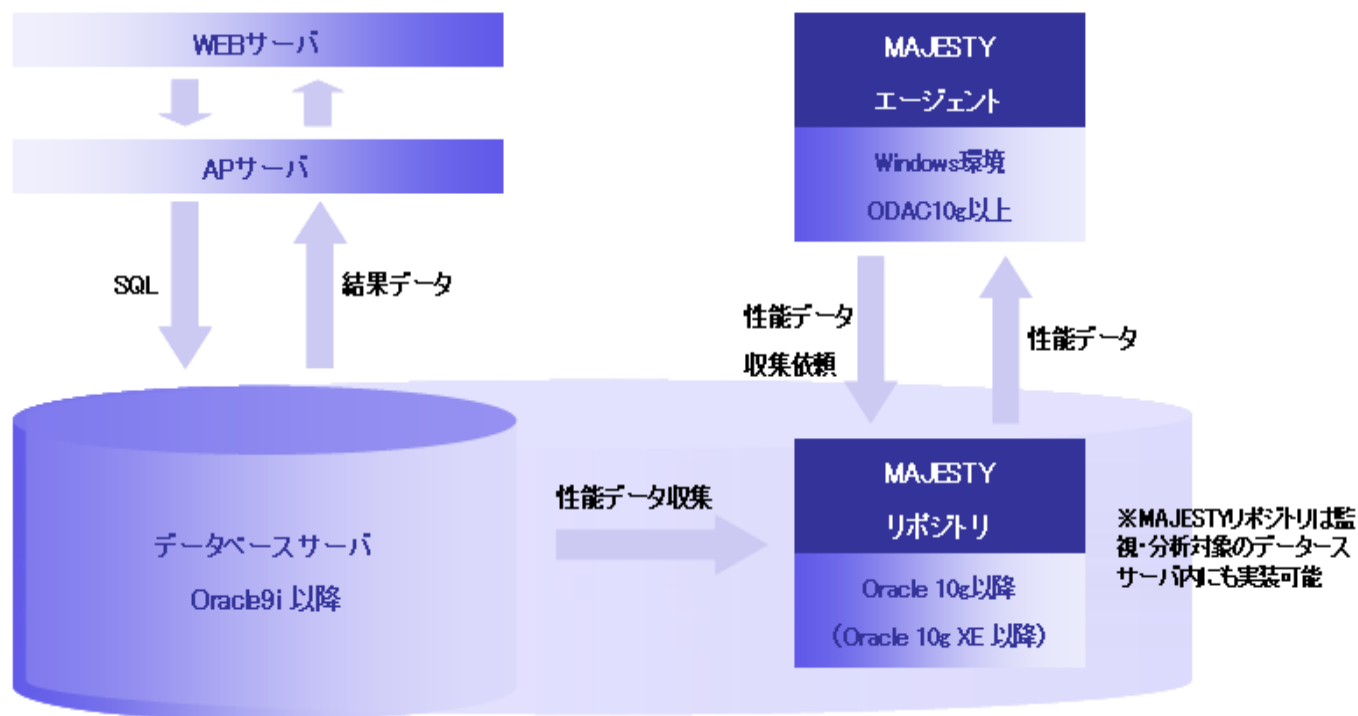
WEBサーバ

APサーバ

SQL

結果データ

データベースサーバ

Oracle9i 以降

性能データ収集

MAJESTY
エージェント

Windows環境
ODAC10g以上

性能データ
収集依頼

性能データ

MAJESTY
リポジトリ

Oracle 10g以降
（Oracle 10g XE 以降）

※MAJESTYリポジトリは監視・分析対象のデータースサーバ内にも実装可能